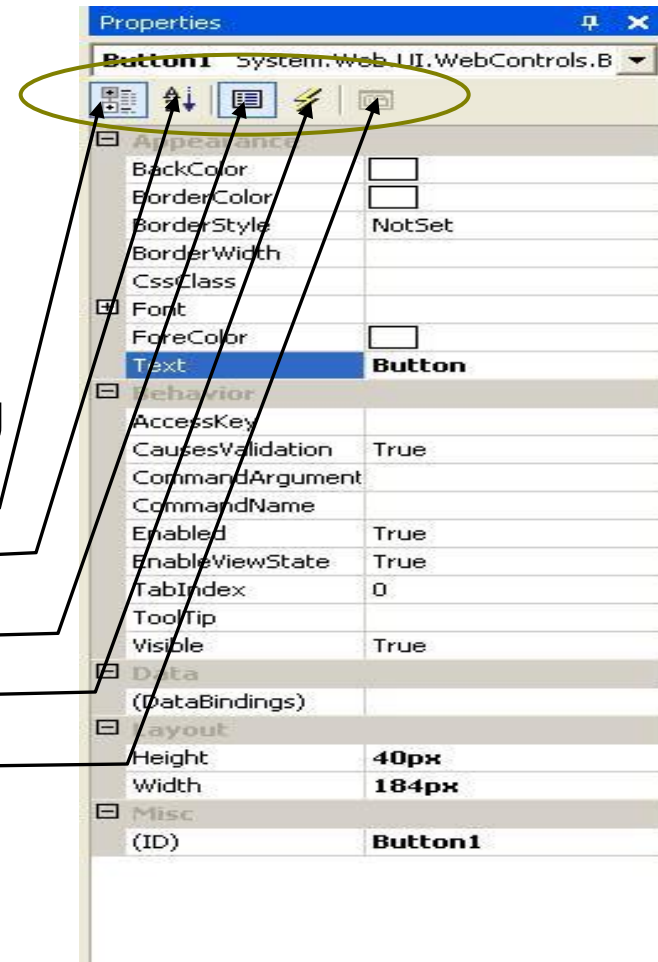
Properties

Button1 System.Web.UI.WebControls.B

Appearance

| BackColor | |
|---|---|
| BorderColor | |
| BorderStyle | NotSet |
| BorderWidth | |
| CssClass | |
| Font | |
| ForeColor | |
| Text | Button |

Behavior

| AccessKey | |
|---|---|
| CausesValidation | True |
| CommandArgument | |
| CommandName | |
| Enabled | True |
| EnableViewState | True |
| TabIndex | 0 |
| ToolTip | |
| Visible | True |

Data

| (DataBindings) | |
|---|---|

Layout

| Height | 40px |
|---|---|
| Width | 184px |

Misc

| (ID) | Button1 |
|---|---|